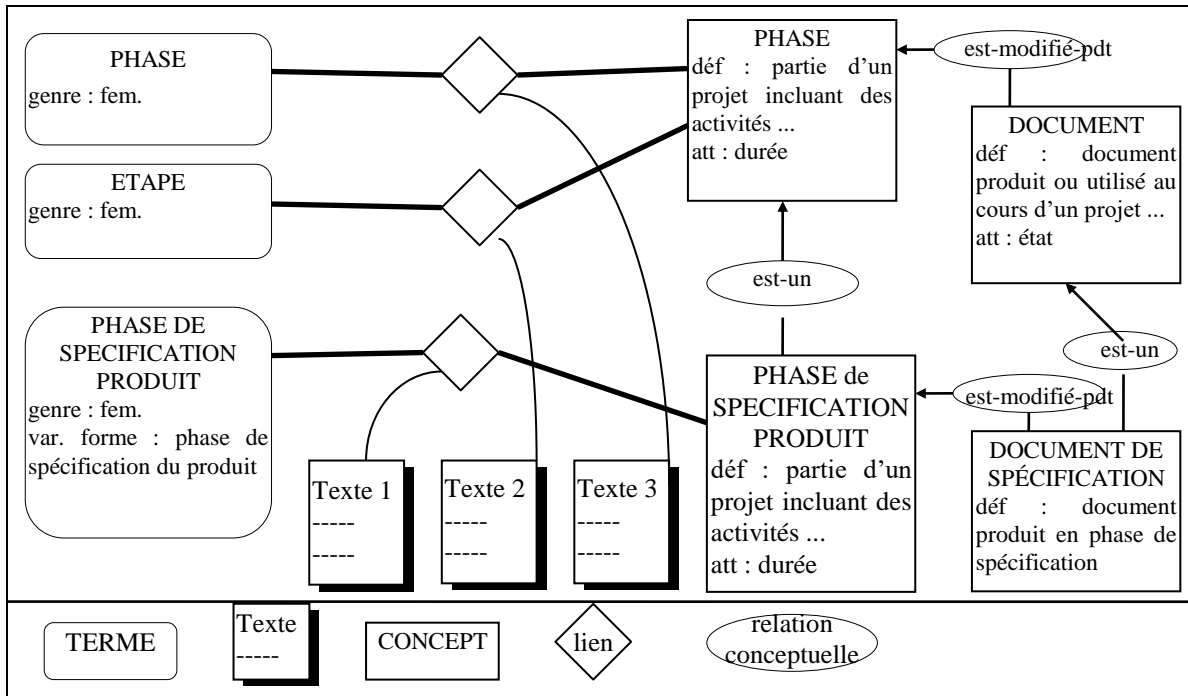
PHASE
genre : fem.

ETAPE
genre : fem.

PHASE DE SPECIFICATION PRODUIT
genre : fem.
var. forme : phase de spécification du produit

Texte 1
-----
-----

Texte 2
-----
-----

Texte 3
-----
-----

PHASE
déf : partie d'un projet incluant des activités ...
att : durée

est-modifié-pdt

DOCUMENT
déf : document produit ou utilisé au cours d'un projet ...
att : état

est-un

est-un

PHASE de SPECIFICATION PRODUIT
déf : partie d'un projet incluant des activités ...
att : durée

est-modifié-pdt

DOCUMENT DE SPÉCIFICATION
déf : document produit en phase de spécification

TERME

Texte
-----

CONCEPT

lien

relation conceptuelle